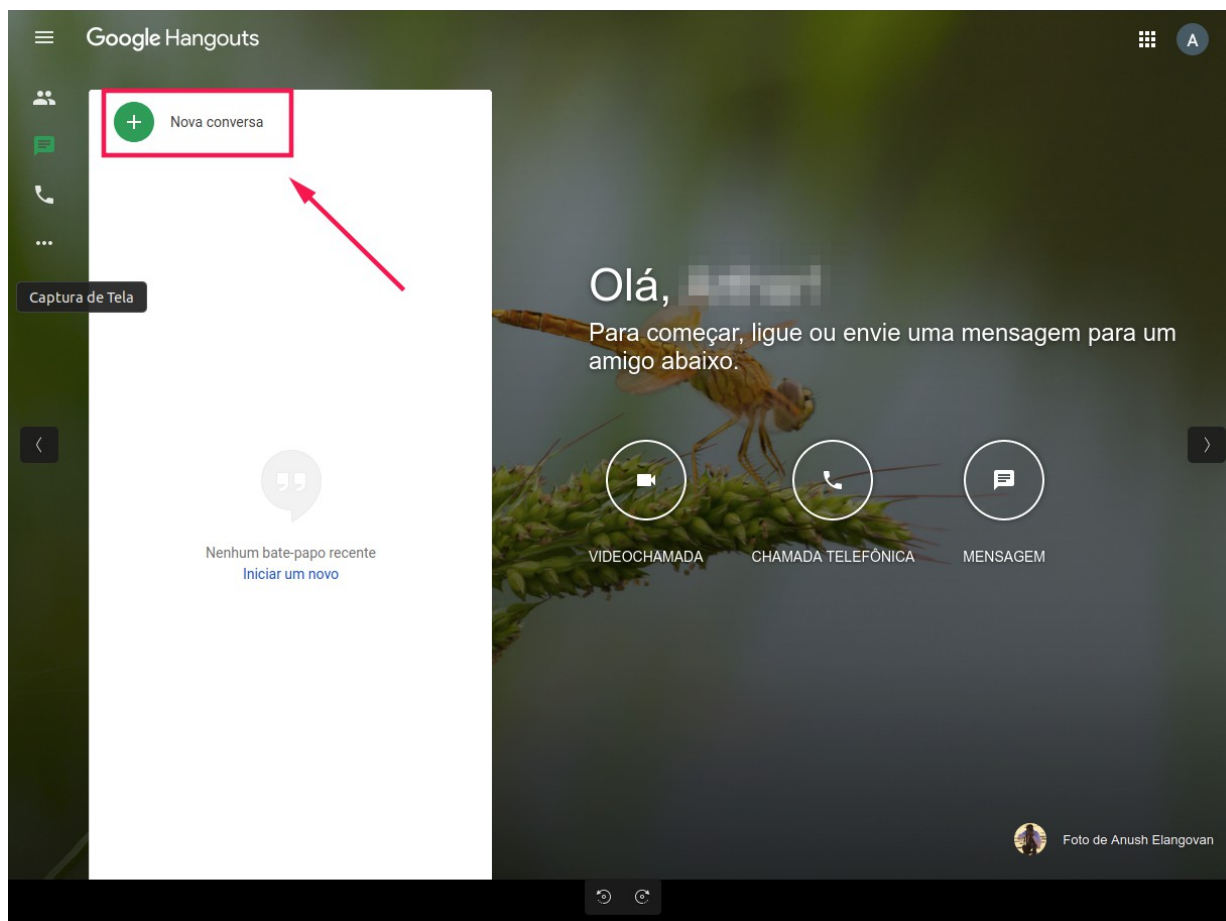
Google Hangouts

A

Nova conversa

Captura de Tela

Olá, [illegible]

Para começar, ligue ou envie uma mensagem para um amigo abaixo.

VIDEOCHAMADA

CHAMADA TELEFÔNICA

MENSAGEM

Nenhum bate-papo recente

Iniciar um novo

Foto de Anush Elangovan